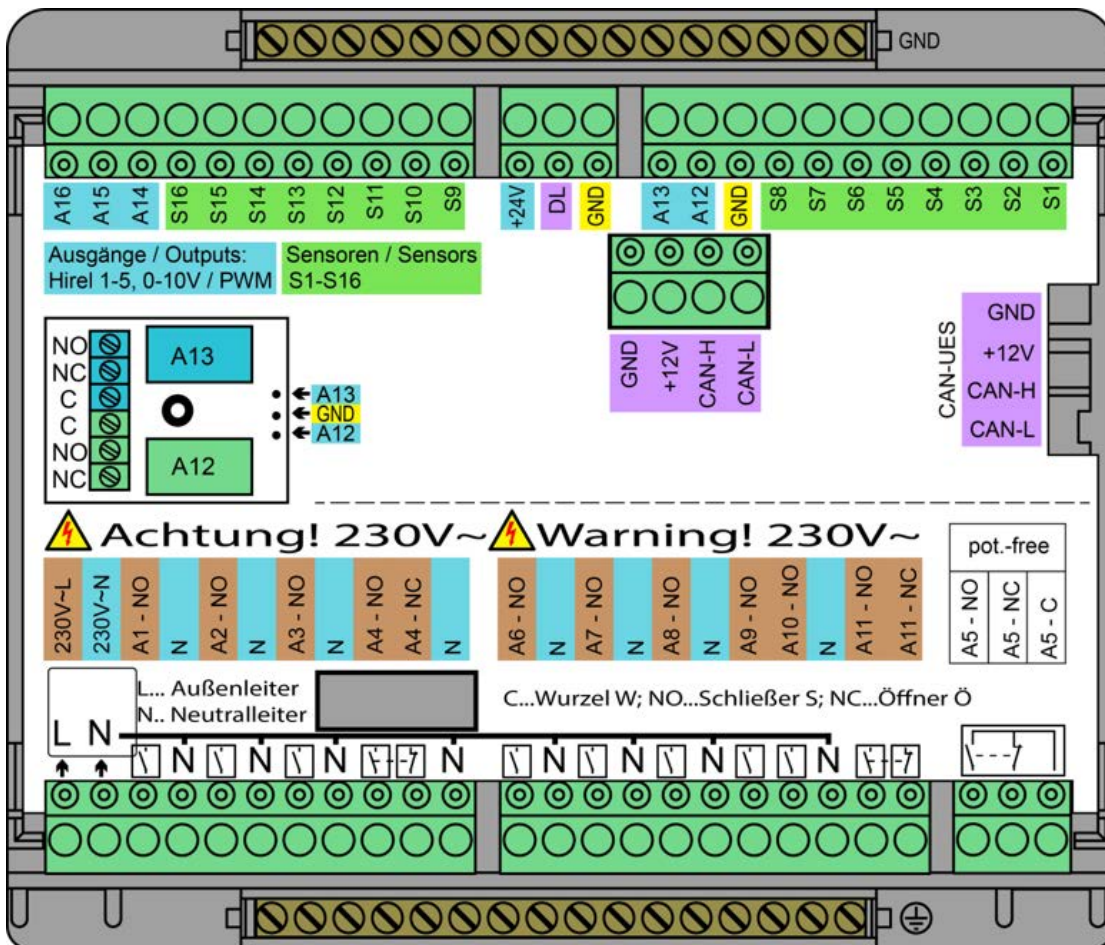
GND

A16 A15 A14 S16 S15 S14 S13 S12 S11 S10 S9 +24V DL GND A13 A12 GND S8 S7 S6 S5 S4 S3 S2 S1

Ausgänge / Outputs:
Hirel 1-5, 0-10V / PWM

Sensoren / Sensors
S1-S16

GND +12V CAN-H CAN-L

CAN-UES
GND
+12V
CAN-H
CAN-L

NO
NC
C
C
NO
NC

A13

A12

A13
GND
A12

Achtung! 230V~ Warning! 230V~

pot.-free

230V~L 230V~N A1 - NO N A2 - NO N A3 - NO N A4 - NO A4 - NC N

A6 - NO N A7 - NO N A8 - NO N A9 - NO A10 - NO N A11 - NO A11 - NC

A5 - NO A5 - NC A5 - C

L... Außenleiter
N.. Neutralleiter

C...Wurzel W; NO...Schließer S; NC...Öffner Ö

L N

N N N N N N N N N